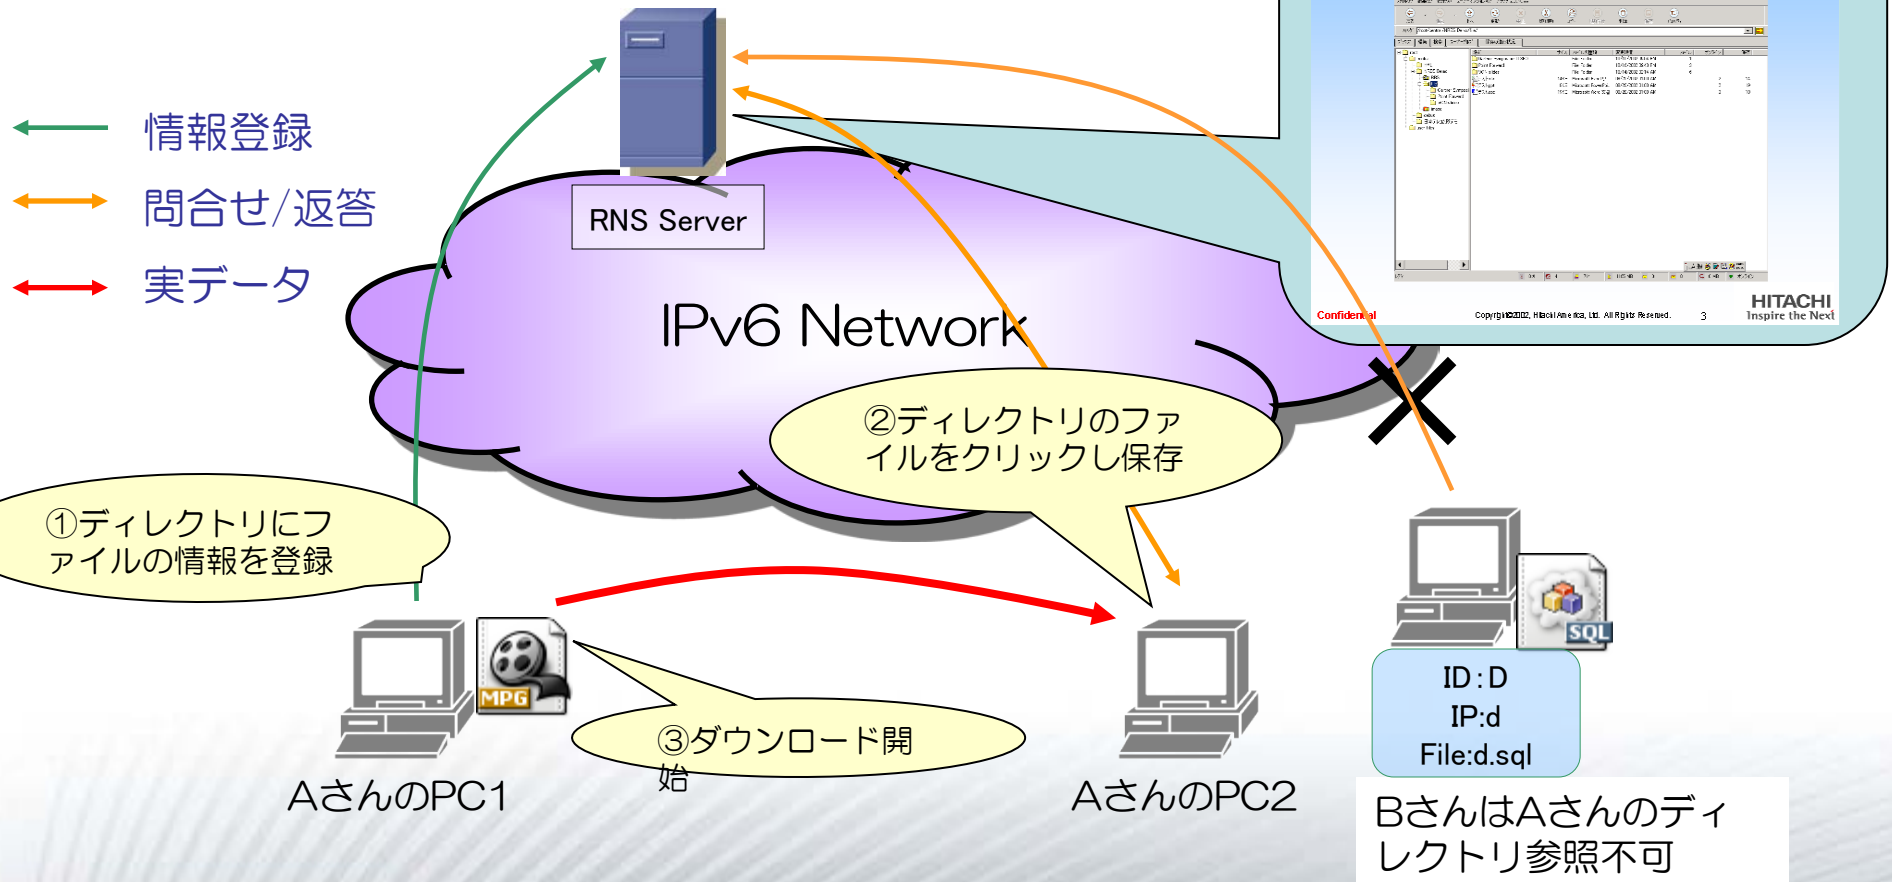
情報登録

問合せ/返答

実データ

RNS Server

IPv6 Network

Confidential

Copyright©2002, Hitachi America, Ltd. All Rights Reserved. 3

HITACHI
Inspire the Next

②ディレクトリのファイルをクリックし保存

①ディレクトリにファイルの情報を登録

MPG

SQL

ID:D
IP:d
File:d.sql

③ダウンロード開始

AさんのPC1

AさんのPC2

BさんはAさんのディレクトリ参照不可